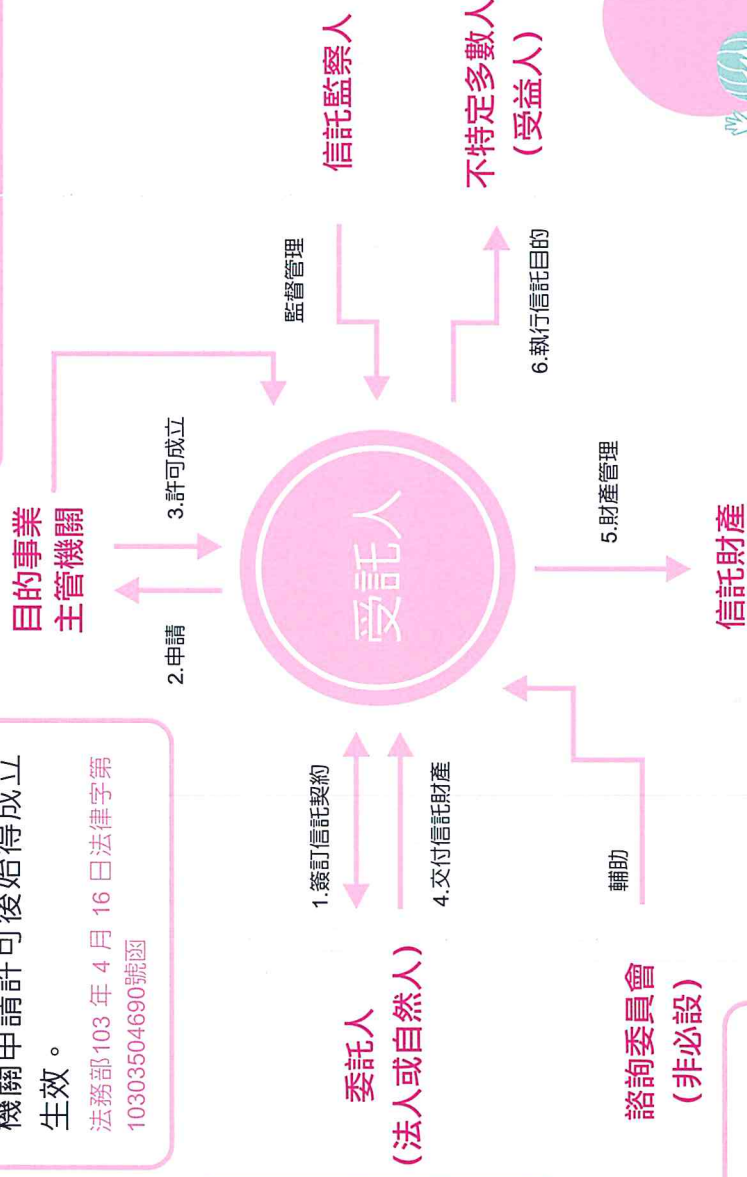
機關申請許可後始得成立生效。

法務部103年4月16日法律字第10303504690號函

目的事業主管機關

2.申請

3.許可成立

監督管理

信託監察人

不特定多數人（受益人）

6.執行信託目的

受託人

1.簽訂信託契約

4.交付信託財產

委託人（法人或自然人）

輔助

諮詢委員會（非必設）

5.財產管理

信託財產